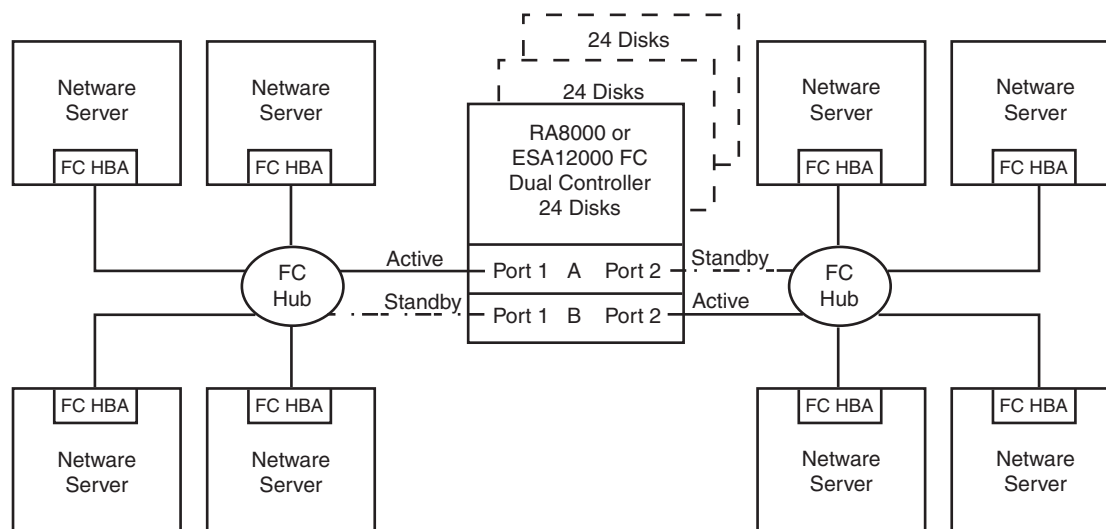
24 Disks

24 Disks

Netware Server

FC HBA

Netware Server

FC HBA

RA8000 or ESA12000 FC Dual Controller 24 Disks

Netware Server

FC HBA

Netware Server

FC HBA

FC Hub

Active

Standby

Port 1 A Port 2

Port 1 B Port 2

Standby

Active

FC Hub

FC HBA

Netware Server

FC HBA

Netware Server

FC HBA

Netware Server

FC HBA

Netware Server